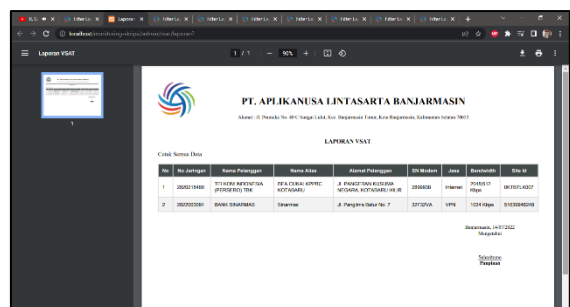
Laporan VSAT

1 / 1 | — 90% + |

1

PT. APLIKANUSA LINTASARTA BANJARMASIN

Alamat : Jl. Pramuka No 40 C Sungai Lulut, Kec. Banjarmasin Timur, Kota Banjarmasin, Kalimantan Selatan 70653

LAPORAN VSAT

Cetak Semua Data

| No | No Jaringan | Nama Pelanggan | Nama Alias | Alamat Pelanggan | SN Modem | Jasa | Bandwidth | Site Id |
|---|---|---|---|---|---|---|---|---|
| 1 | 2920215488 | TELKOM INDONESIA (PERSERO) TBK | BEA CUKAI KPPBC KOTABARU | Jl. PANGERAN KUSUMA NEGARA, KOTABARU HULU | 2898800 | Internet | 2048/512 Kbps | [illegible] |
| 2 | 2922303391 | BANK SINARMAS | Sinarmas | Jl. Pangeran Batur No. 7 | 32132VA | VPN | 1024 Kbps | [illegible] |

Banjarmasin, 14/07/2022
Mengetahui

Sukartono
Pimpinan